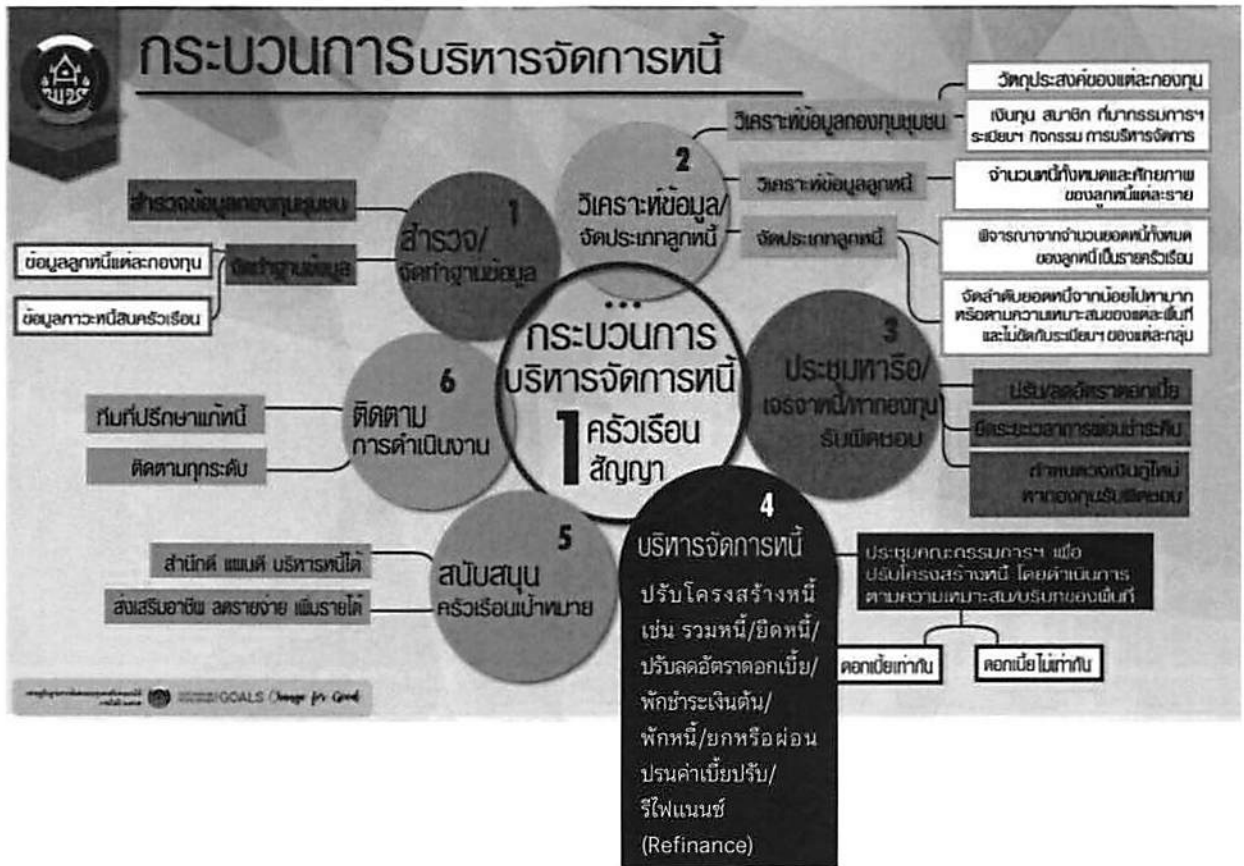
กระบวนการบริหารจัดการหนี้

วัตถุประสงค์ของแต่ละกองทุน

วิเคราะห์ข้อมูลกองทุนชุมชน

เงินทุน สมาชิก ที่มากรรมการฯ ระเบียบฯ กิจกรรม การบริหารจัดการ

2
วิเคราะห์ข้อมูล/จัดประเภทลูกหนี้

วิเคราะห์ข้อมูลลูกหนี้

จำนวนหนี้ทั้งหมดและศักยภาพของลูกหนี้แต่ละราย

จัดประเภทลูกหนี้

พิจารณาจากจำนวนยอดหนี้ทั้งหมดของลูกหนี้ เป็นรายครัวเรือน

จัดลำดับยอดหนี้จากน้อยไปหามาก หรือตามความเหมาะสมของแต่ละพื้นที่ และไม่ขัดกับระเบียบฯ ของแต่ละกลุ่ม

สำรวจข้อมูลกองทุนชุมชน

1
สำรวจ/จัดทำฐานข้อมูล

ข้อมูลลูกหนี้แต่ละกองทุน

จัดทำฐานข้อมูล

ข้อมูลภาวะหนี้สินครัวเรือน

กระบวนการบริหารจัดการหนี้

1 ครัวเรือน สัญญา

3
ประชุมหารือ/เจรจาหนี้/หากองทุนรับผิดชอบ

ปรับ/ลดอัตราดอกเบี้ย

ขยายระยะเวลาการผ่อนชำระคืน

กำหนดงวดเงินกู้ใหม่ หากองทุนรับผิดชอบ

6
ติดตามการดำเนินงาน

ทีมที่ปรึกษาแก้หนี้

ติดตามทุกระดับ

5
สนับสนุนครัวเรือนเป้าหมาย

สำนักดี แผนดี บริหารหนี้ได้

ส่งเสริมอาชีพ ลดรายจ่าย เพิ่มรายได้

4
บริหารจัดการหนี้

ปรับโครงสร้างหนี้ เช่น รวมหนี้/ยืดหนี้/ปรับลดอัตราดอกเบี้ย/พักชำระเงินต้น/พักหนี้/ยกหรือผ่อนปรนค่าเบี้ยปรับ/รีไฟแนนซ์ (Refinance)

ประชุมคณะกรรมการฯ เพื่อปรับโครงสร้างหนี้ โดยดำเนินการตามความเหมาะสม/บริบทของพื้นที่

ดอกเบี้ยเท่ากัน

ดอกเบี้ยไม่เท่ากัน

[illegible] GOALS Change for Good